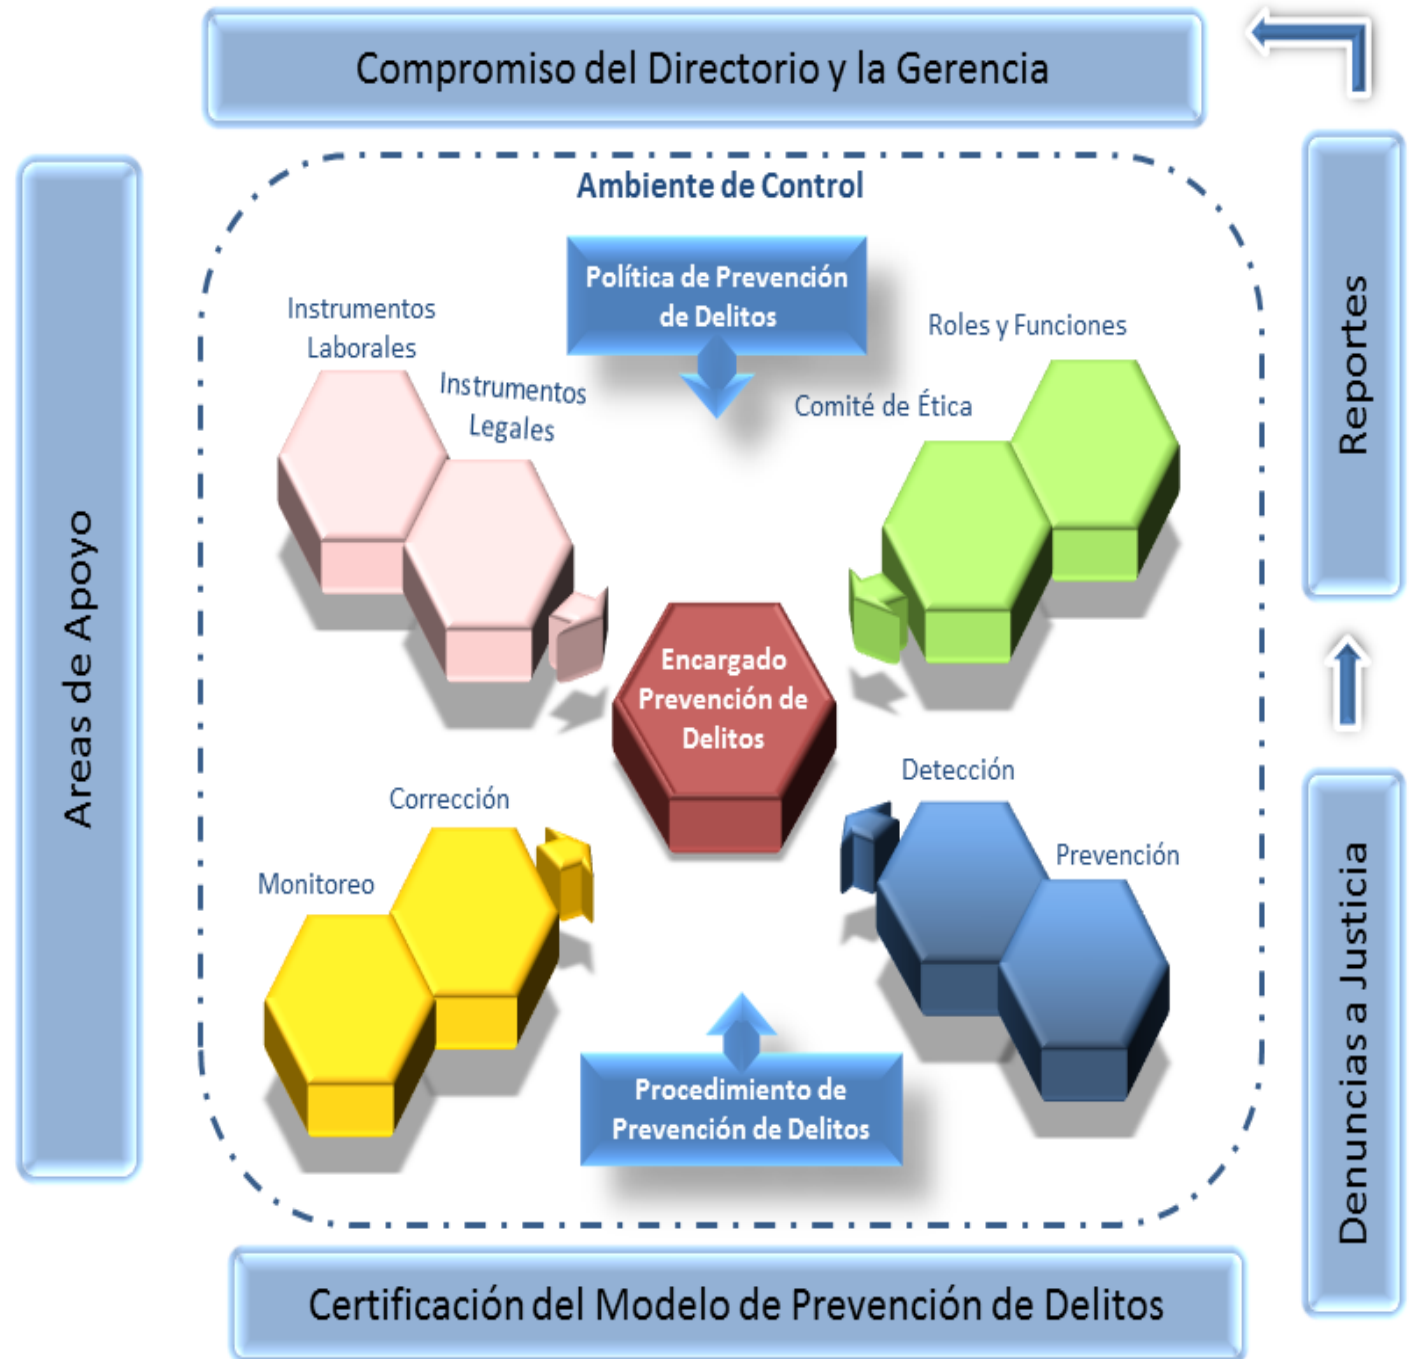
Compromiso del Directorio y la Gerencia

Areas de Apoyo

Reportes

Ambiente de Control

Política de Prevención de Delitos

Instrumentos Laborales

Instrumentos Legales

Roles y Funciones

Comité de Ética

Encargado Prevención de Delitos

Corrección

Monitoreo

Detección

Prevención

Procedimiento de Prevención de Delitos

Denuncias a Justicia

Certificación del Modelo de Prevención de Delitos